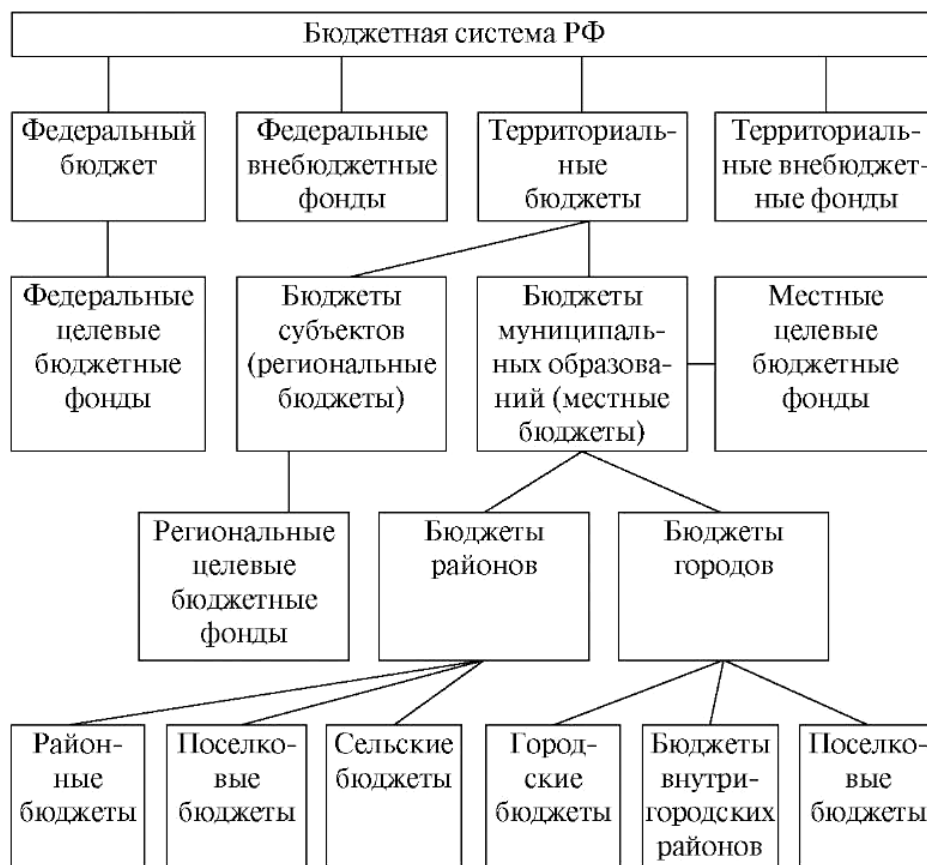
Бюджетная система РФ

Федеральный бюджет

Федеральные внебюджетные фонды

Территориальные бюджеты

Территориальные внебюджетные фонды

Федеральные целевые бюджетные фонды

Бюджеты субъектов (региональные бюджеты)

Бюджеты муниципальных образований (местные бюджеты)

Местные целевые бюджетные фонды

Региональные целевые бюджетные фонды

Бюджеты районов

Бюджеты городов

Районные бюджеты

Поселковые бюджеты

Сельские бюджеты

Городские бюджеты

Бюджеты внутригородских районов

Поселковые бюджеты